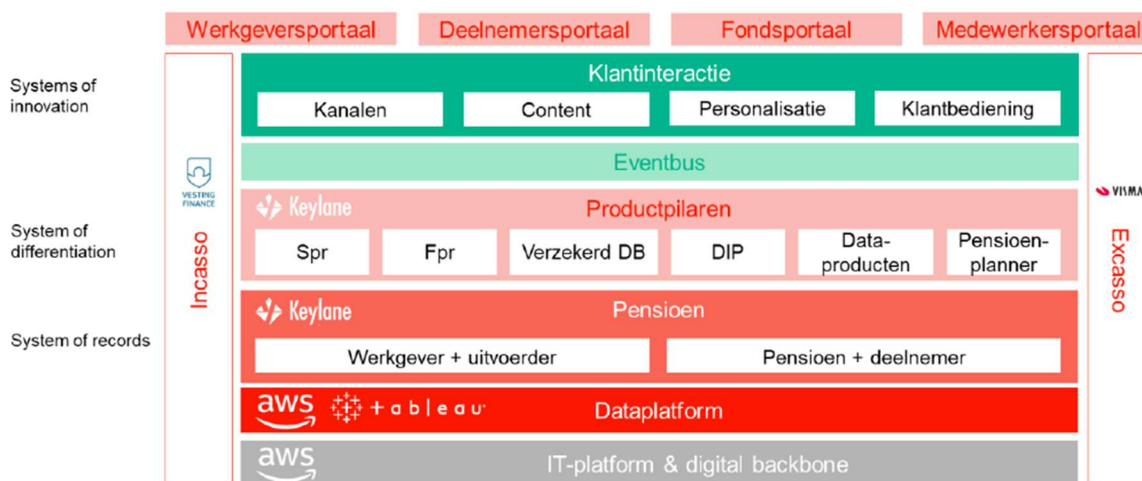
Werkgeversportaal
Deelnemersportaal
Fondsportaal
Medewerkersportaal

Systems of innovation

Klantinteractie

| Kanalen | Content | Personalisatie | Klantbediening |
|---|---|---|---|

Eventbus

VESTING FINANCE

VISMA

System of differentiation

Incasso

Keylane

Productpilaren

| Spr | Fpr | Verzekerd DB | DIP | Data-producten | Pensioen-planner |
|---|---|---|---|---|---|

Excasso

System of records

Keylane

Pensioen

| Werkgever + uitvoerder | Pensioen + deelnemer |
|---|---|

aws

+ tableau

Dataplatform

aws

IT-platform & digital backbone